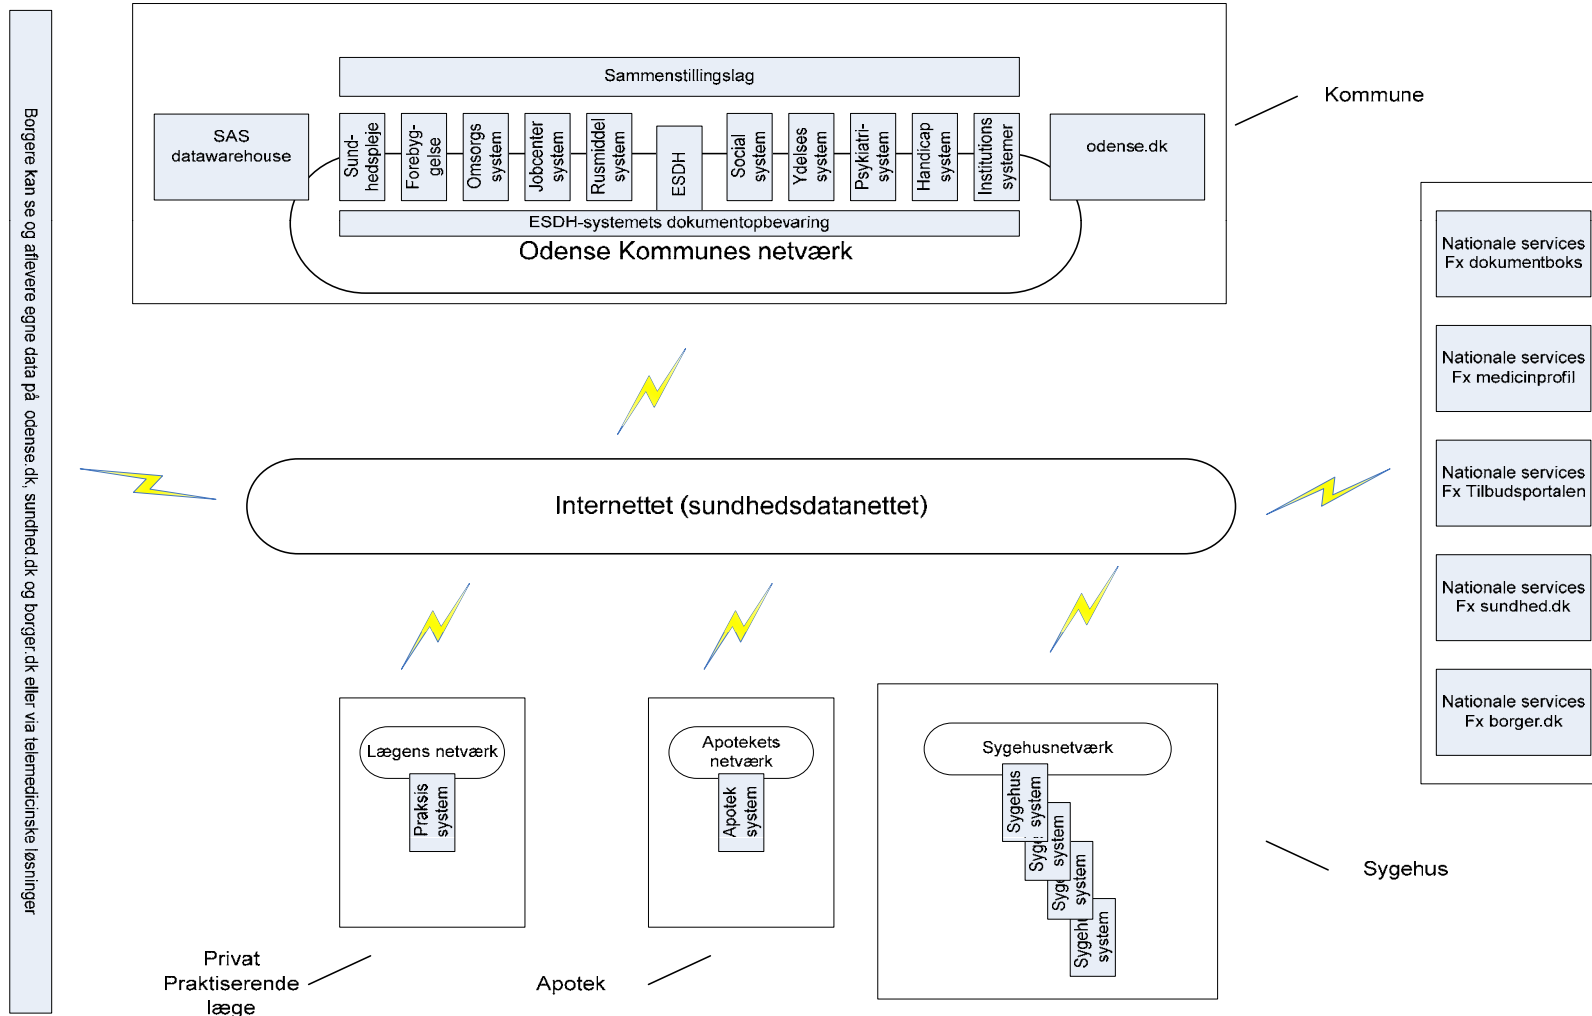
Borgere kan se og aflevere egne data på odense.dk, sundhed.dk og borger.dk eller via telemedicinske løsninger

Sammenstillingslag

SAS datawarehouse

Sund-hedspleje

Forebyg-gelse

Omsorgs system

Jobcenter system

Rusmiddel system

ESDH

Social system

Ydelses system

Psykiatri-system

Handicap system

Institutions systemer

odense.dk

ESDH-systemets dokumentopbevaring

Odense Kommunes netværk

Kommune

Nationale services Fx dokumentboks

Nationale services Fx medicinprofil

Nationale services Fx Tilbudsportalen

Nationale services Fx sundhed.dk

Nationale services Fx borger.dk

Internettet (sundhedsdatanettet)

Lægens netværk

Praksis system

Apotekets netværk

Apotek system

Sygehusnetværk

Sygehus system

Syg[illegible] system

Syg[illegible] system

Sygeh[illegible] system

Sygehus

Privat Praktiserende læge

Apotek